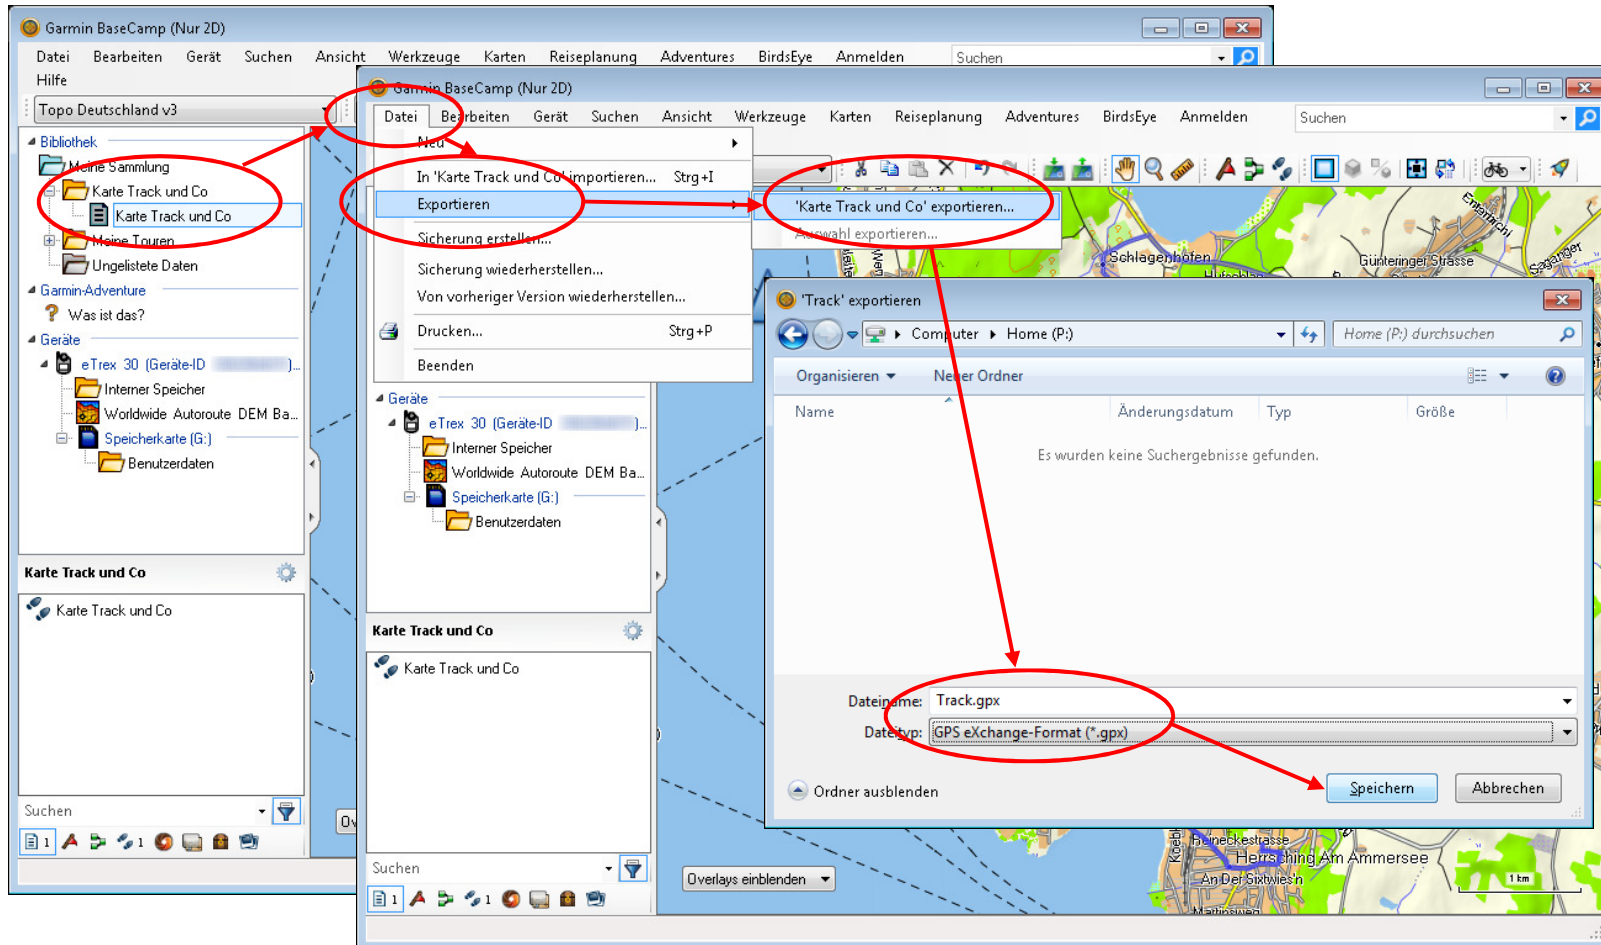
Garmin BaseCamp (Nur 2D)

Datei Bearbeiten Gerät Suchen Ansicht Werkzeuge Karten Reiseplanung Adventures BirdsEye Anmelden Suchen

Hilfe

Topo Deutschland v3

Bibliothek
Meine Sammlung
Karte Track und Co
Karte Track und Co
Meine Touren
Ungelistete Daten
Garmin-Adventure
Was ist das?
Geräte
eTrex 30 (Geräte-ID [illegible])...
Interner Speicher
Worldwide Autoroute DEM Ba...
Speicherkarte (G:)
Benutzerdaten

Karte Track und Co
Karte Track und Co

Suchen

Garmin BaseCamp (Nur 2D)

Datei Bearbeiten Gerät Suchen Ansicht Werkzeuge Karten Reiseplanung Adventures BirdsEye Anmelden Suchen

Neu
In 'Karte Track und Co' importieren... Strg+I
Exportieren
Sicherung erstellen...
Sicherung wiederherstellen...
Von vorheriger Version wiederherstellen...
Drucken... Strg+P
Beenden

'Karte Track und Co' exportieren...
Auswahl exportieren...

Geräte
eTrex 30 (Geräte-ID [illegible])...
Interner Speicher
Worldwide Autoroute DEM Ba...
Speicherkarte (G:)
Benutzerdaten

Karte Track und Co
Karte Track und Co

Suchen

Overlays einblenden

Schlagenhofen
Günteringer Strasse
Herrsching Am Ammersee
An Der Sixtwies'n
Reineckestrasse
1 km

'Track' exportieren

Computer ▸ Home (P:)
Home (P:) durchsuchen
Organisieren ▾ Neuer Ordner
Name Änderungsdatum Typ Größe
Es wurden keine Suchergebnisse gefunden.

Dateiname: Track.gpx
Dateityp: GPS eXchange-Format (*.gpx)

Ordner ausblenden
Speichern Abbrechen